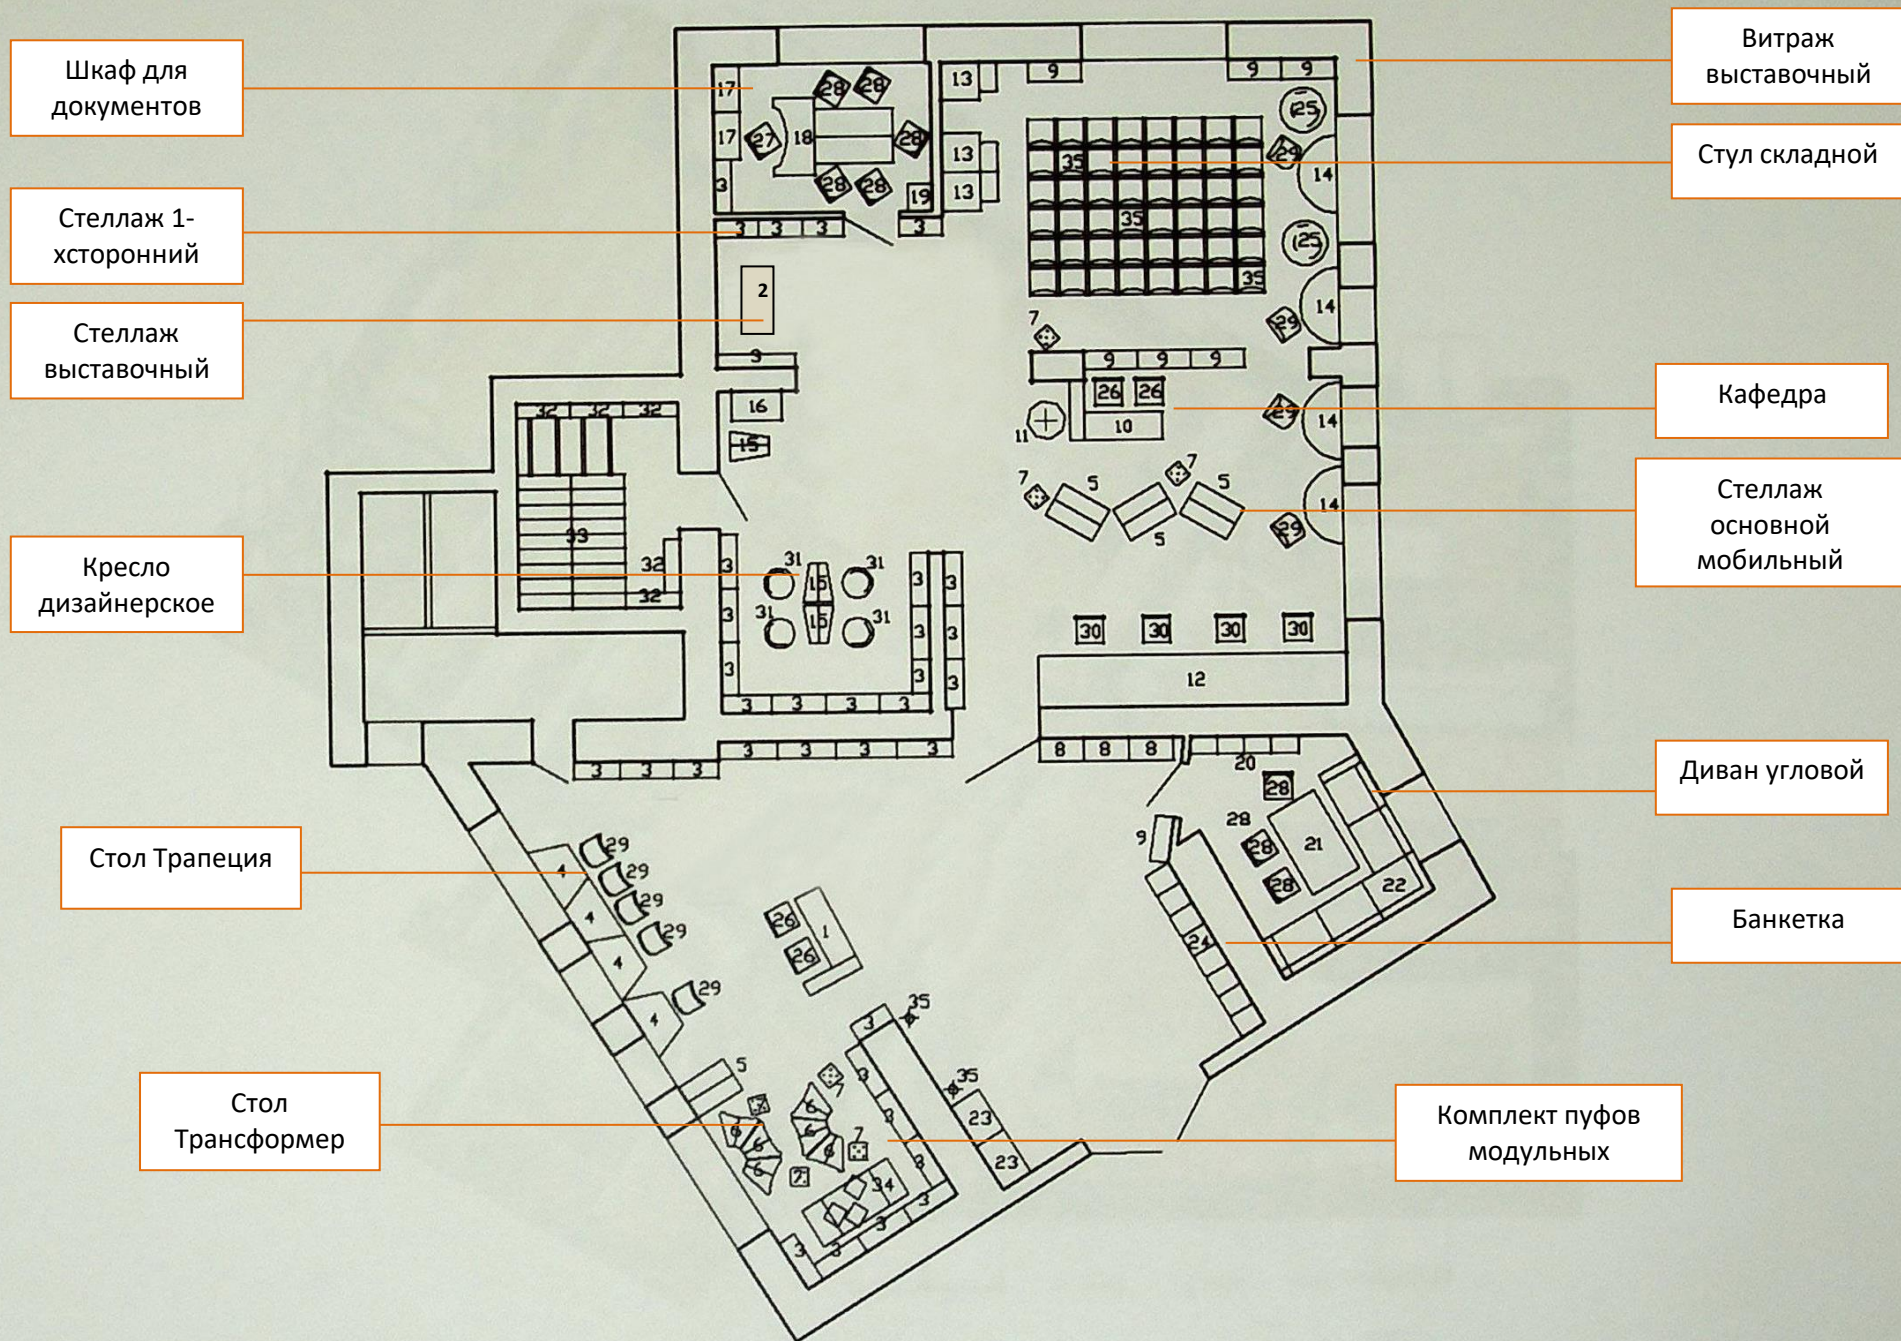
Шкаф для документов

Стеллаж 1-хсторонний

Стеллаж выставочный

Кресло дизайнерское

Стол Трапеция

Стол Трансформер

Витраж выставочный

Стул складной

Кафедра

Стеллаж основной мобильный

Диван угловой

Банкетка

Комплект пуфов модульных

17 28 28 17 27 18 28 3 28 28 19 13 9 9 9 13 13 25 29 14 35 35 25 14 35 3 3 3 3 2 3 7 29 9 9 9 26 26 29 14 11 10 16 15 32 32 32 7 5 7 5 14 5 29 33 32 32 31 31 3 15 3 3 3 31 15 31 3 3 3 3 3 3 3 3 30 30 30 30 12 3 3 3 3 3 3 3 8 8 8 20 28 9 28 21 28 28 22 24 29 29 4 29 4 29 26 1 26 4 29 4 35 3 5 35 3 7 6 6 6 6 6 7 3 23 3 23 34 3 3 3 3